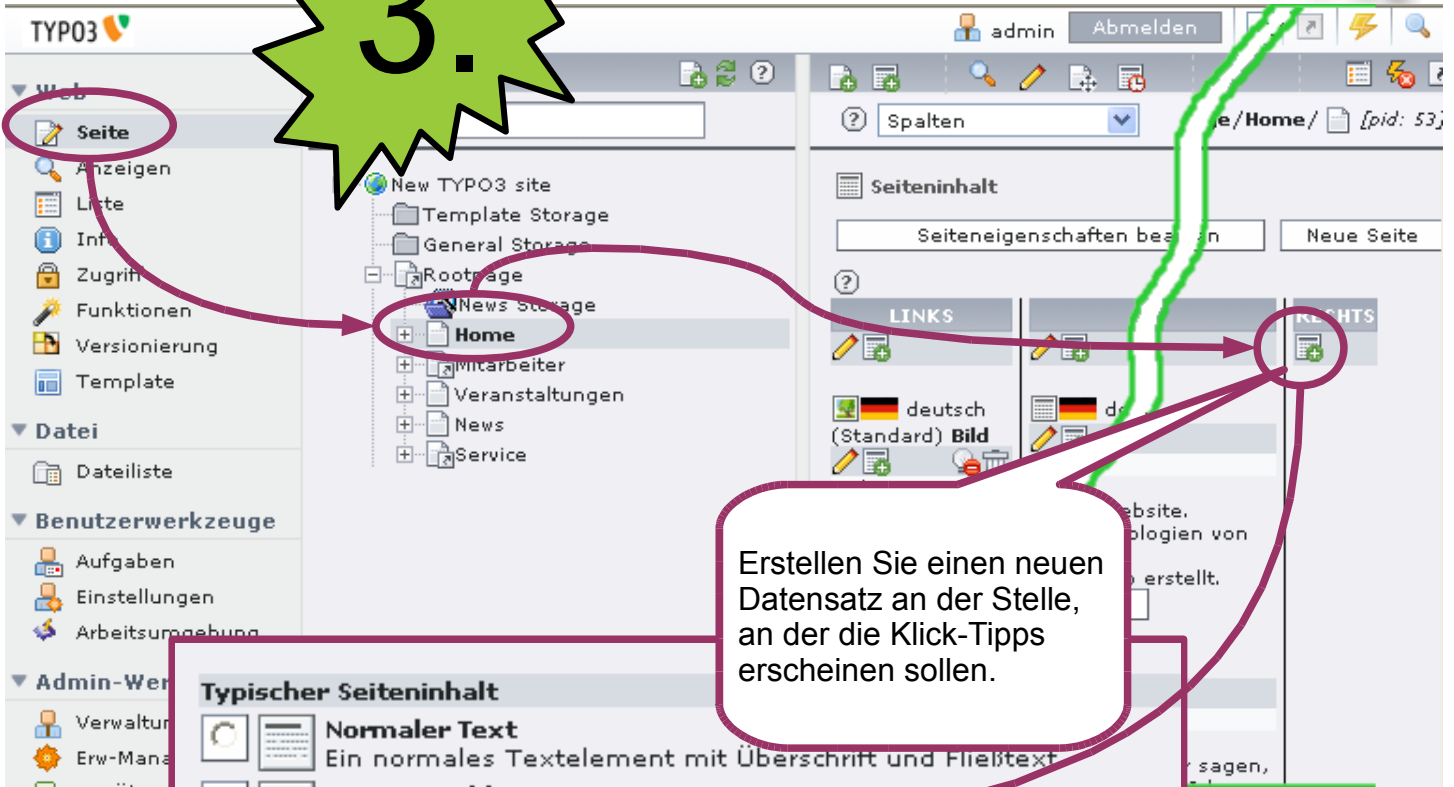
TYPO3

3.

admin Abmelden

Web
Seite
Anzeigen
Liste
Info
Zugriff
Funktionen
Versionierung
Template
Datei
Dateiliste
Benutzerwerkzeuge
Aufgaben
Einstellungen
Arbeitsumgebung
Admin-Wer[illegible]
Verwaltu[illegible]
Erw-Mana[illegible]

New TYPO3 site
Template Storage
General Storage
Rootpage
News Storage
Home
Mitarbeiter
Veranstaltungen
News
Service

Spalten
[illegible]e/Home/ [pid: 53]

Seiteninhalt
Seiteneigenschaften bea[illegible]n
Neue Seite

LINKS
RECHTS

deutsch (Standard) Bild
de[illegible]

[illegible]ebsite.
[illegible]ologien von
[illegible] erstellt.

Erstellen Sie einen neuen Datensatz an der Stelle, an der die Klick-Tipps erscheinen sollen.

Typischer Seiteninhalt
Normaler Text
Ein normales Textelement mit Überschrift und Fließtext

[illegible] sagen,